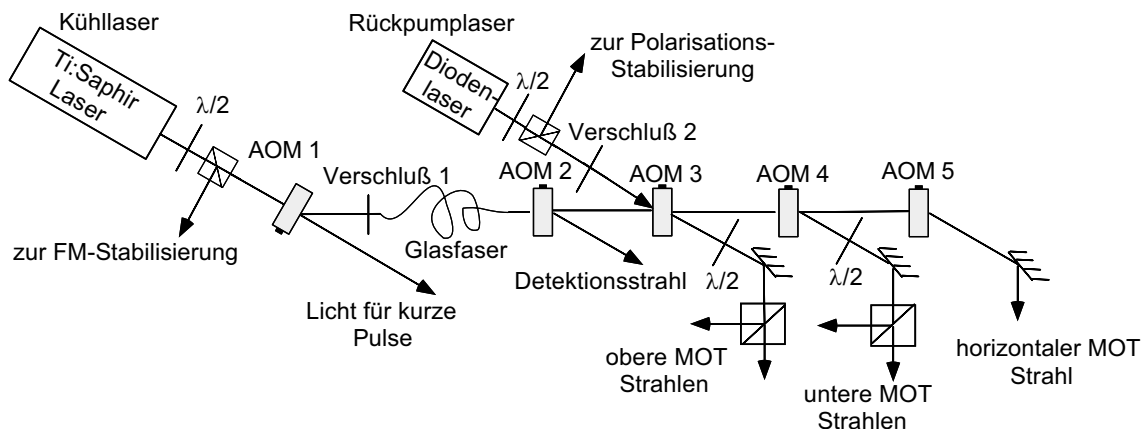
Kühllaser

Ti:Saphir Laser

$\lambda/2$

AOM 1

zur FM-Stabilisierung

Rückpumplaser

Dioden-laser

$\lambda/2$

zur Polarisations-Stabilisierung

Verschluß 2

Verschluß 1

Glasfaser

Licht für kurze Pulse

AOM 2

AOM 3

AOM 4

AOM 5

Detektionsstrahl

$\lambda/2$

$\lambda/2$

obere MOT Strahlen

untere MOT Strahlen

horizontaler MOT Strahl